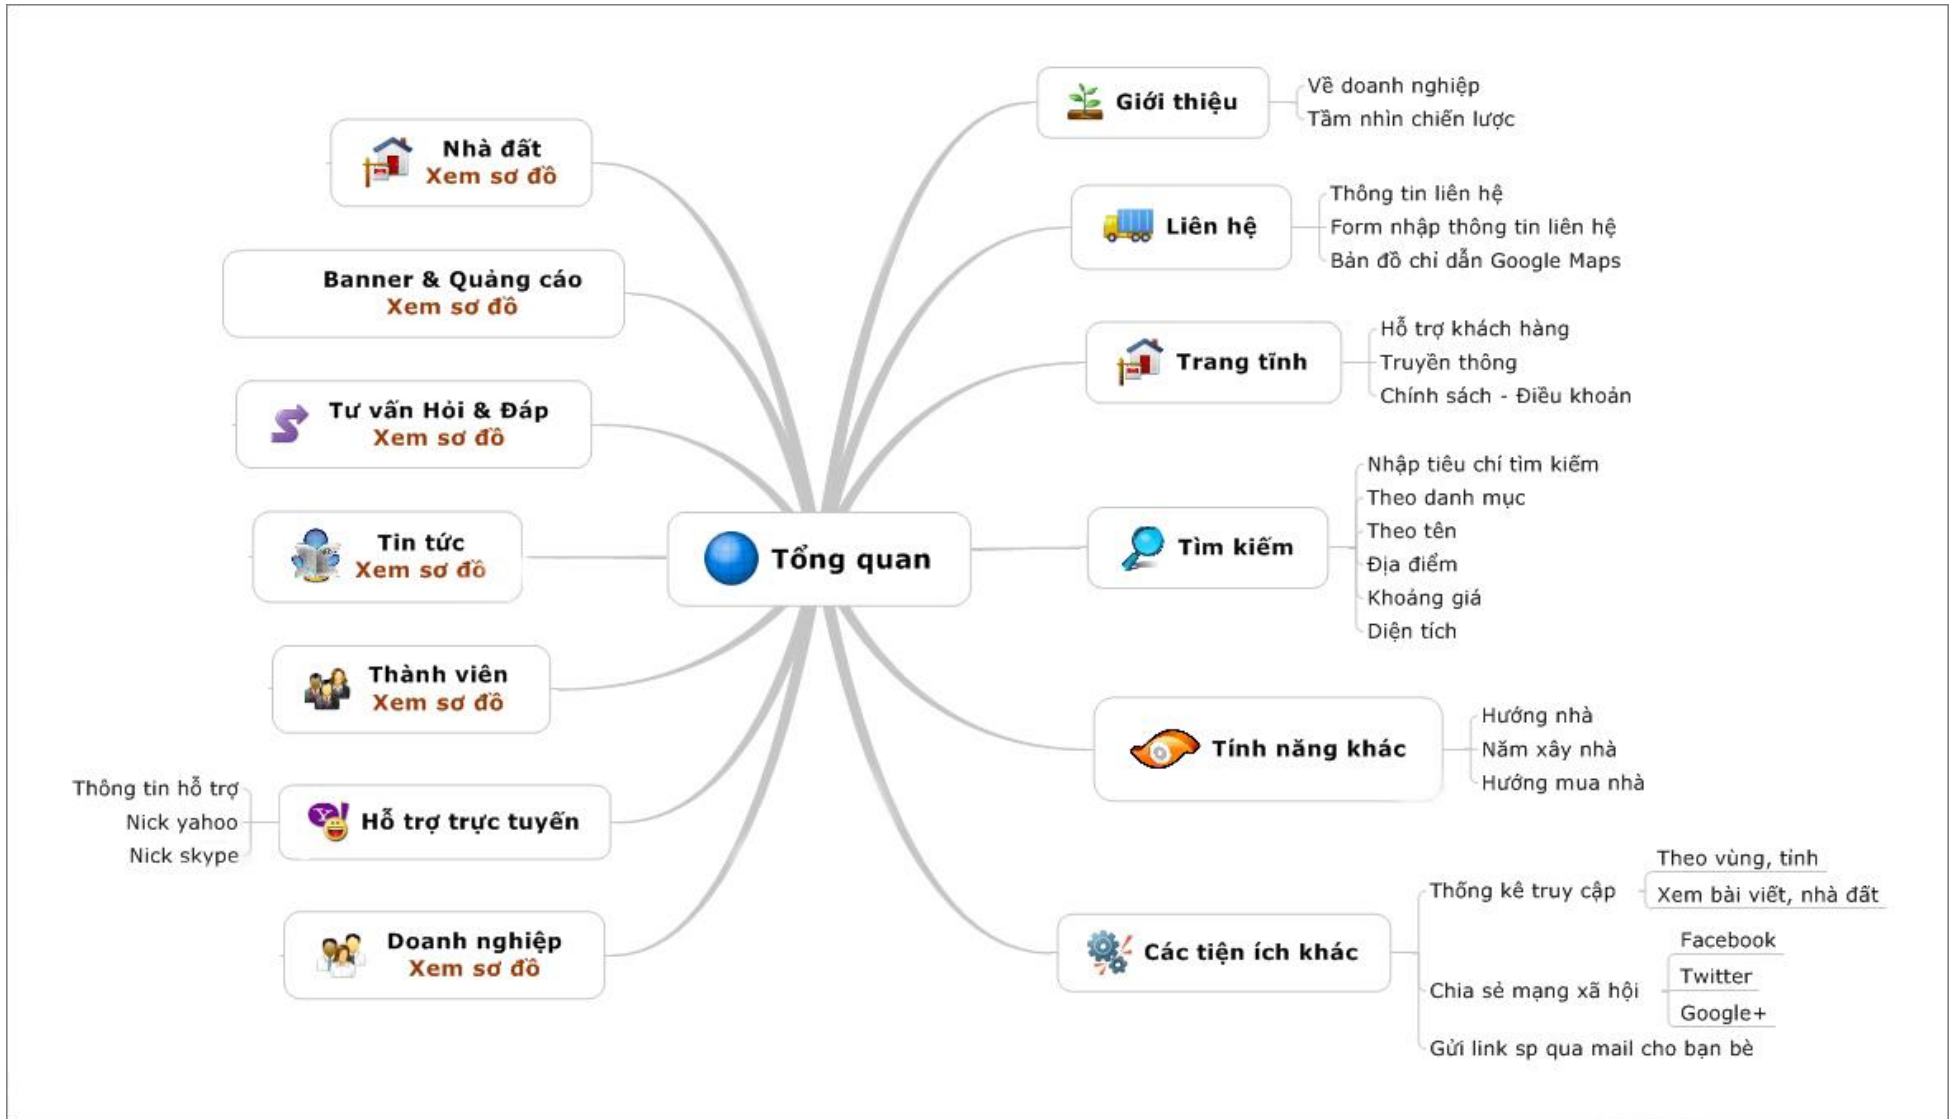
Tổng quan

Nhà đất
Xem sơ đồ

Banner & Quảng cáo
Xem sơ đồ

Tư vấn Hỏi & Đáp
Xem sơ đồ

Tin tức
Xem sơ đồ

Thành viên
Xem sơ đồ

Hỗ trợ trực tuyến
Thông tin hỗ trợ
Nick yahoo
Nick skype

Doanh nghiệp
Xem sơ đồ

Giới thiệu
Về doanh nghiệp
Tầm nhìn chiến lược

Liên hệ
Thông tin liên hệ
Form nhập thông tin liên hệ
Bản đồ chỉ dẫn Google Maps

Trang tĩnh
Hỗ trợ khách hàng
Truyền thông
Chính sách - Điều khoản

Tìm kiếm
Nhập tiêu chí tìm kiếm
Theo danh mục
Theo tên
Địa điểm
Khoảng giá
Diện tích

Tính năng khác
Hướng nhà
Năm xây nhà
Hướng mua nhà

Các tiện ích khác
Thống kê truy cập
Theo vùng, tỉnh
Xem bài viết, nhà đất
Chia sẻ mạng xã hội
Facebook
Twitter
Google+
Gửi link sp qua mail cho bạn bè